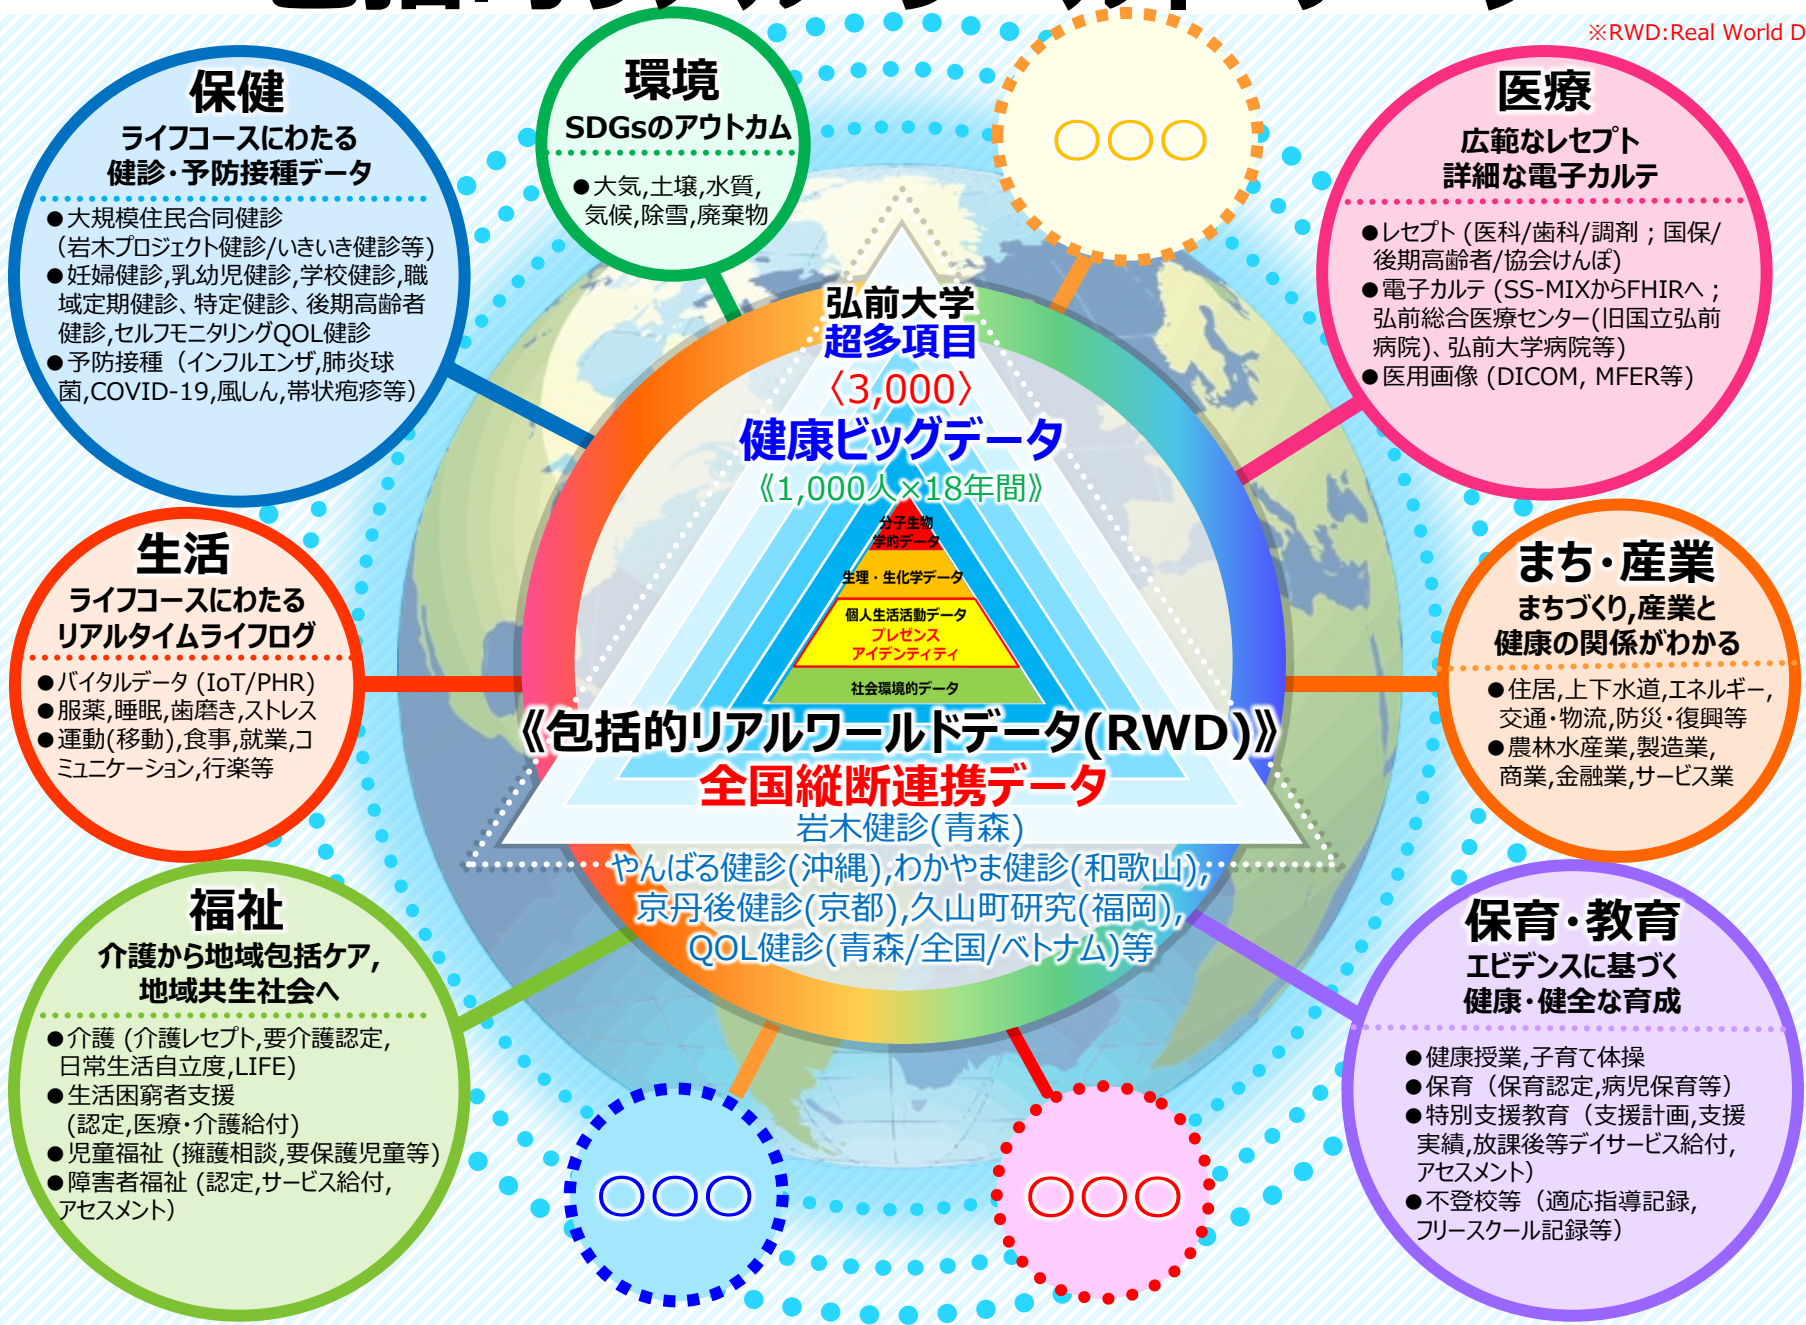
※RWD:Real World D

保健
ライフコースにわたる
健診・予防接種データ
●大規模住民合同健診（岩木プロジェクト健診/いきいき健診等）
●妊婦健診,乳幼児健診,学校健診,職域定期健診、特定健診、後期高齢者健診,セルフモニタリングQOL健診
●予防接種（インフルエンザ,肺炎球菌,COVID-19,風しん,帯状疱疹等）

環境
SDGsのアウトカム
●大気,土壌,水質,気候,除雪,廃棄物

○○○

医療
広範なレセプト
詳細な電子カルテ
●レセプト（医科/歯科/調剤；国保/後期高齢者/協会けんぽ）
●電子カルテ（SS-MIXからFHIRへ；弘前総合医療センター(旧国立弘前病院)、弘前大学病院等）
●医用画像（DICOM, MFER等）

弘前大学
超多項目
〈3,000〉
健康ビッグデータ
《1,000人×18年間》
分子生物学的データ
生理・生化学データ
個人生活活動データ
プレゼンス
アイデンティティ
社会環境的データ

生活
ライフコースにわたる
リアルタイムライフログ
●バイタルデータ（IoT/PHR）
●服薬,睡眠,歯磨き,ストレス
●運動(移動),食事,就業,コミュニケーション,行楽等

まち・産業
まちづくり,産業と
健康の関係がわかる
●住居,上下水道,エネルギー,交通・物流,防災・復興等
●農林水産業,製造業,商業,金融業,サービス業

《包括的リアルワールドデータ(RWD)》
全国縦断連携データ
岩木健診(青森)
やんばる健診(沖縄),わかやま健診(和歌山),
京丹後健診(京都),久山町研究(福岡),
QOL健診(青森/全国/ベトナム)等

福祉
介護から地域包括ケア,
地域共生社会へ
●介護（介護レセプト,要介護認定,日常生活自立度,LIFE）
●生活困窮者支援（認定,医療・介護給付）
●児童福祉（擁護相談,要保護児童等）
●障害者福祉（認定,サービス給付,アセスメント）

○○○

○○○

保育・教育
エビデンスに基づく
健康・健全な育成
●健康授業,子育て体操
●保育（保育認定,病児保育等）
●特別支援教育（支援計画,支援実績,放課後等デイサービス給付,アセスメント）
●不登校等（適応指導記録,フリースクール記録等）